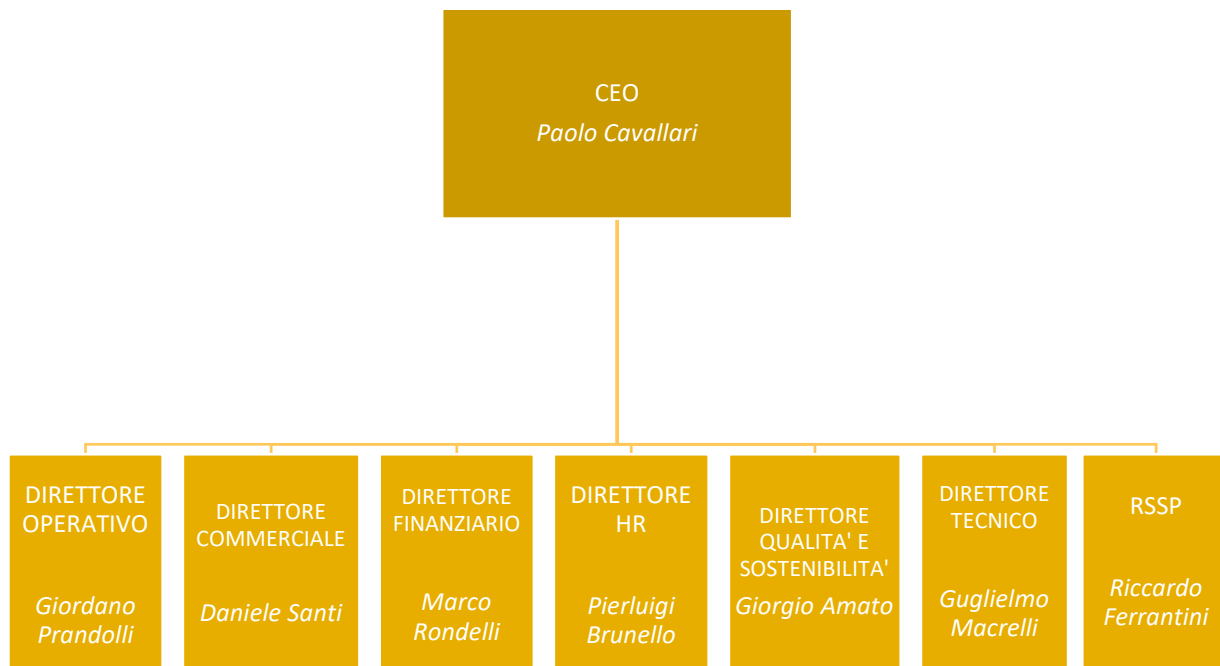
CEO
Paolo Cavallari

DIRETTORE OPERATIVO
Giordano Prandolli

DIRETTORE COMMERCIALE
Daniele Santi

DIRETTORE FINANZIARIO
Marco Rondelli

DIRETTORE HR
Pierluigi Brunello

DIRETTORE QUALITA' E SOSTENIBILITA'
Giorgio Amato

DIRETTORE TECNICO
Guglielmo Macrelli

RSSP
Riccardo Ferrantini